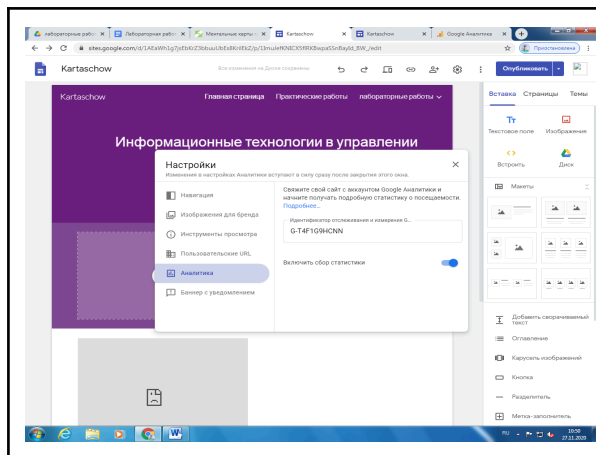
лабораторные работ × Лабораторные работ × Ментальные карты × Kartaschow × Kartaschow × Google Аналитика ×

sites.google.com/d/1A0aWh1g7jeEbKrZ3bbuuUbEs8Kr8Xd2/p/1lmuIefKNlEX5fRKBwpaSSnBayld_8W_/edit

Приостановлена

Kartaschow

Все изменения на Диске сохранены

Опубликовать

Вставка Страницы Темы

Kartaschow

Главная страница Практические работы лабораторные работы

Информационные технологии в управлении

Текстовое поле Изображения

Встроить Диск

Макеты

Настройки

Изменения в настройках Аналитики вступают в силу сразу после закрытия этого окна.

Навигация

Изображения для бренда

Инструменты просмотра

Пользовательские URL

Аналитика

Баннер с уведомлением

Свяжите свой сайт с аккаунтом Google Аналитики и начните получать подробную статистику о посещаемости. Подробнее...

Идентификатор отслеживания и измерения G...

G-T4F1G9HCNN

Включить сбор статистики

Добавить сворачиваемый текст

Оглавление

Карусель изображений

Кнопка

Разделитель

Метка-заполнитель

RU

10:58
27.11.2020